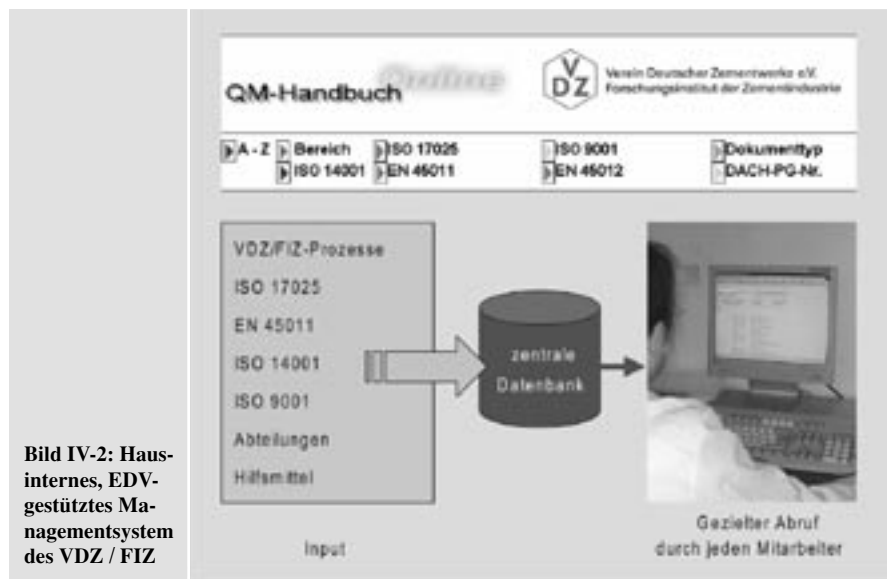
QM-Handbuch Online

VDZ Verein Deutscher Zementwerke e.V. Forschungsinstitut der Zementindustrie

A - Z | Bereich | ISO 17025 | ISO 9001 | Dokumenttyp
ISO 14001 | EN 45011 | EN 45012 | DACH-PG-Nr.

VDZ/FIZ-Prozesse
ISO 17025
EN 45011
ISO 14001
ISO 9001
Abteilungen
Hilfsmittel

zentrale Datenbank

Input

Gezielter Abruf durch jeden Mitarbeiter

Bild IV-2: Hausinternes, EDV-gestütztes Managementsystem des VDZ / FIZ